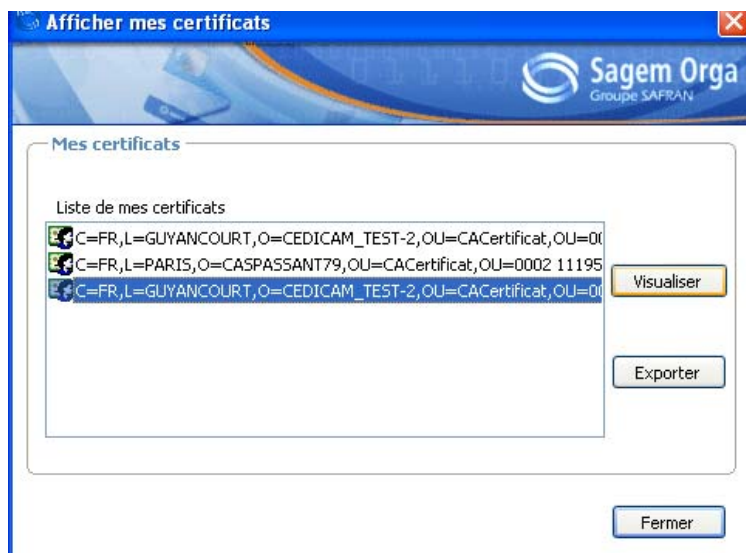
Afficher mes certificats

Sagem Orga
Groupe SAFRAN

Mes certificats

Liste de mes certificats

C=FR,L=GUYANCOURT,O=CEDICAM_TEST-2,OU=CACertificat,OU=0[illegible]
C=FR,L=PARIS,O=CASPASSANT79,OU=CACertificat,OU=0002 11195
C=FR,L=GUYANCOURT,O=CEDICAM_TEST-2,OU=CACertificat,OU=0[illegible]

Visualiser

Exporter

Fermer